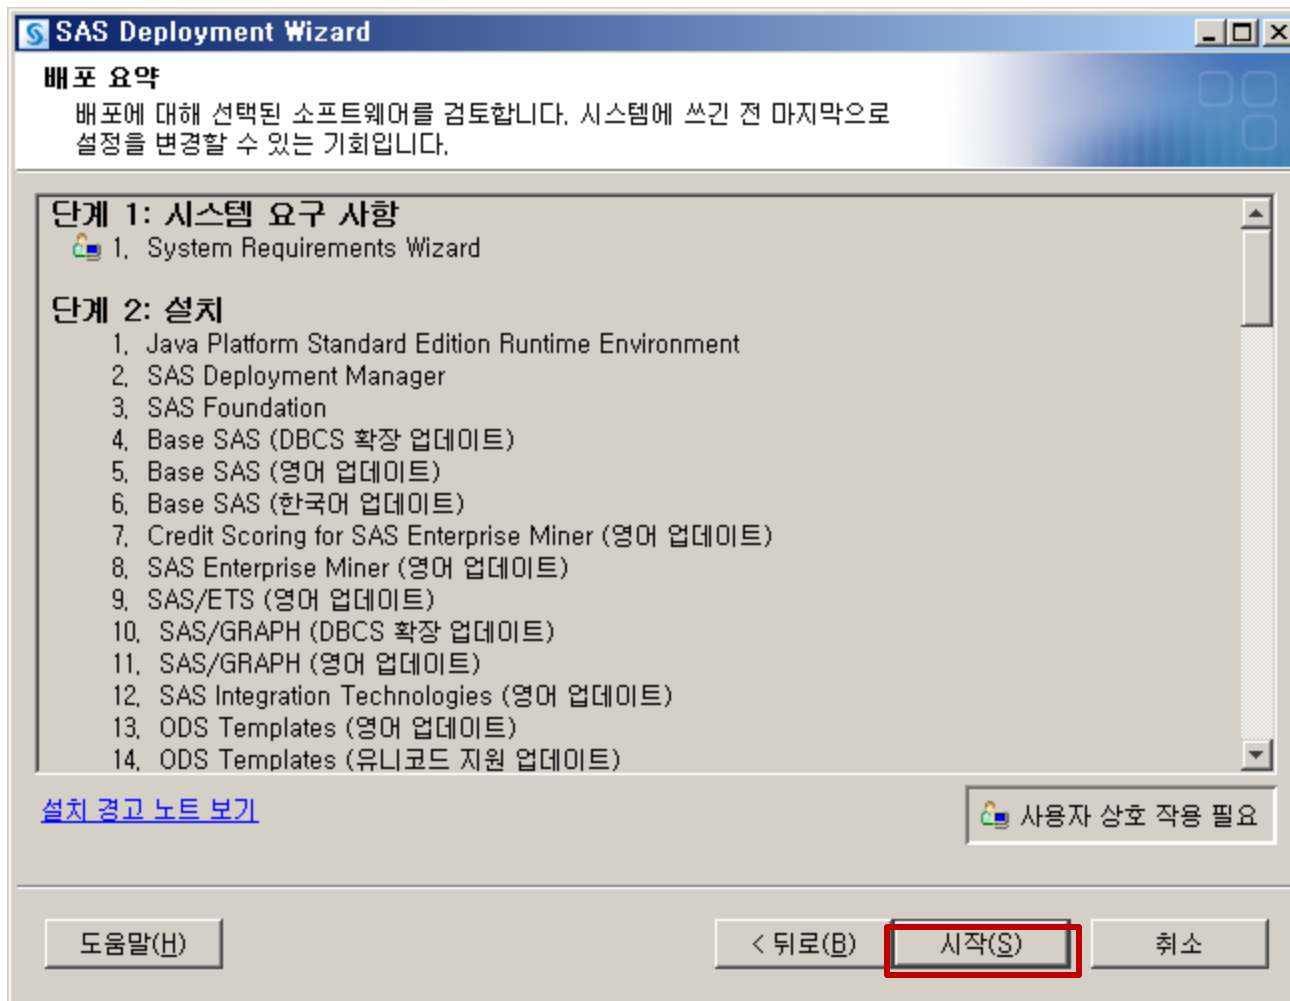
SAS Deployment Wizard

배포 요약

배포에 대해 선택된 소프트웨어를 검토합니다. 시스템에 쓰기 전 마지막으로 설정을 변경할 수 있는 기회입니다.

단계 1: 시스템 요구 사항

1. System Requirements Wizard

단계 2: 설치

1. Java Platform Standard Edition Runtime Environment
2. SAS Deployment Manager
3. SAS Foundation
4. Base SAS (DBCS 확장 업데이트)
5. Base SAS (영어 업데이트)
6. Base SAS (한국어 업데이트)
7. Credit Scoring for SAS Enterprise Miner (영어 업데이트)
8. SAS Enterprise Miner (영어 업데이트)
9. SAS/ETS (영어 업데이트)
10. SAS/GRAPH (DBCS 확장 업데이트)
11. SAS/GRAPH (영어 업데이트)
12. SAS Integration Technologies (영어 업데이트)
13. ODS Templates (영어 업데이트)
14. ODS Templates (유니코드 지원 업데이트)

설치 경고 노트 보기

사용자 상호 작용 필요

도움말(H)

< 뒤로(B)

시작(S)

취소